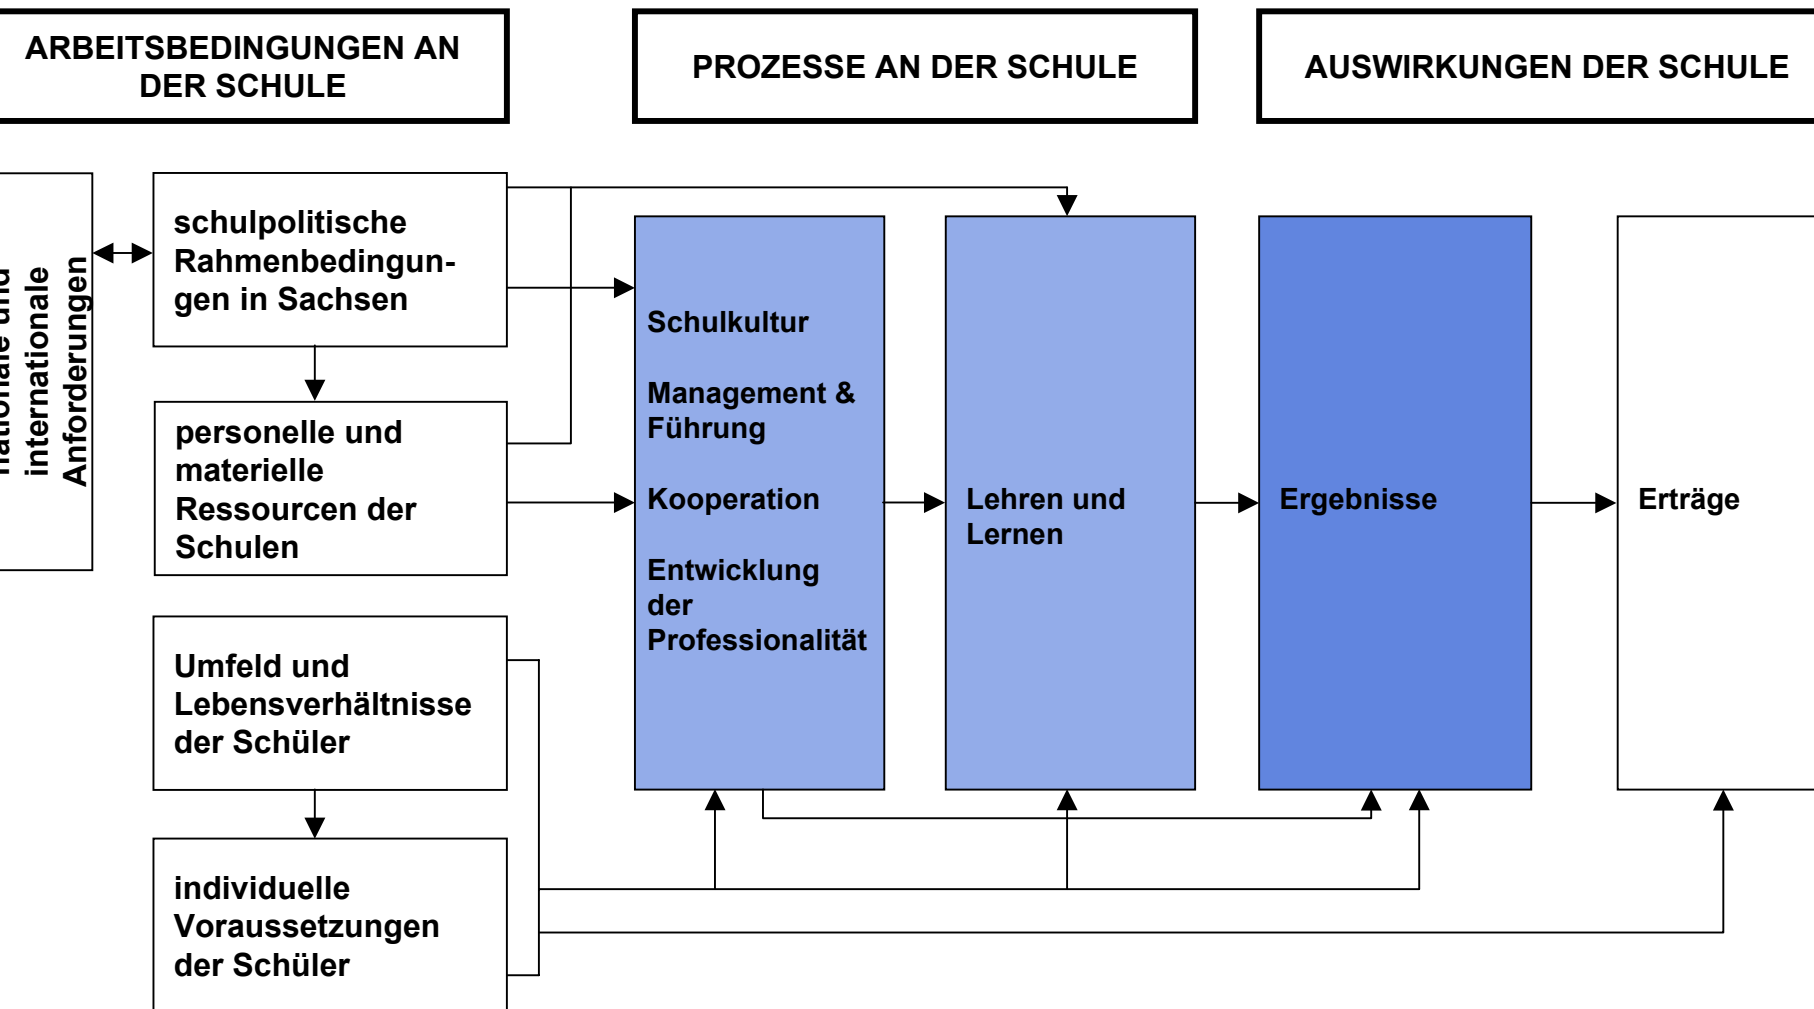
ARBEITSBEDINGUNGEN AN DER SCHULE

PROZESSE AN DER SCHULE

AUSWIRKUNGEN DER SCHULE

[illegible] internationale Anforderungen

schulpolitische Rahmenbedingungen in Sachsen

personelle und materielle Ressourcen der Schulen

Umfeld und Lebensverhältnisse der Schüler

individuelle Voraussetzungen der Schüler

Schulkultur

Management & Führung

Kooperation

Entwicklung der Professionalität

Lehren und Lernen

Ergebnisse

Erträge